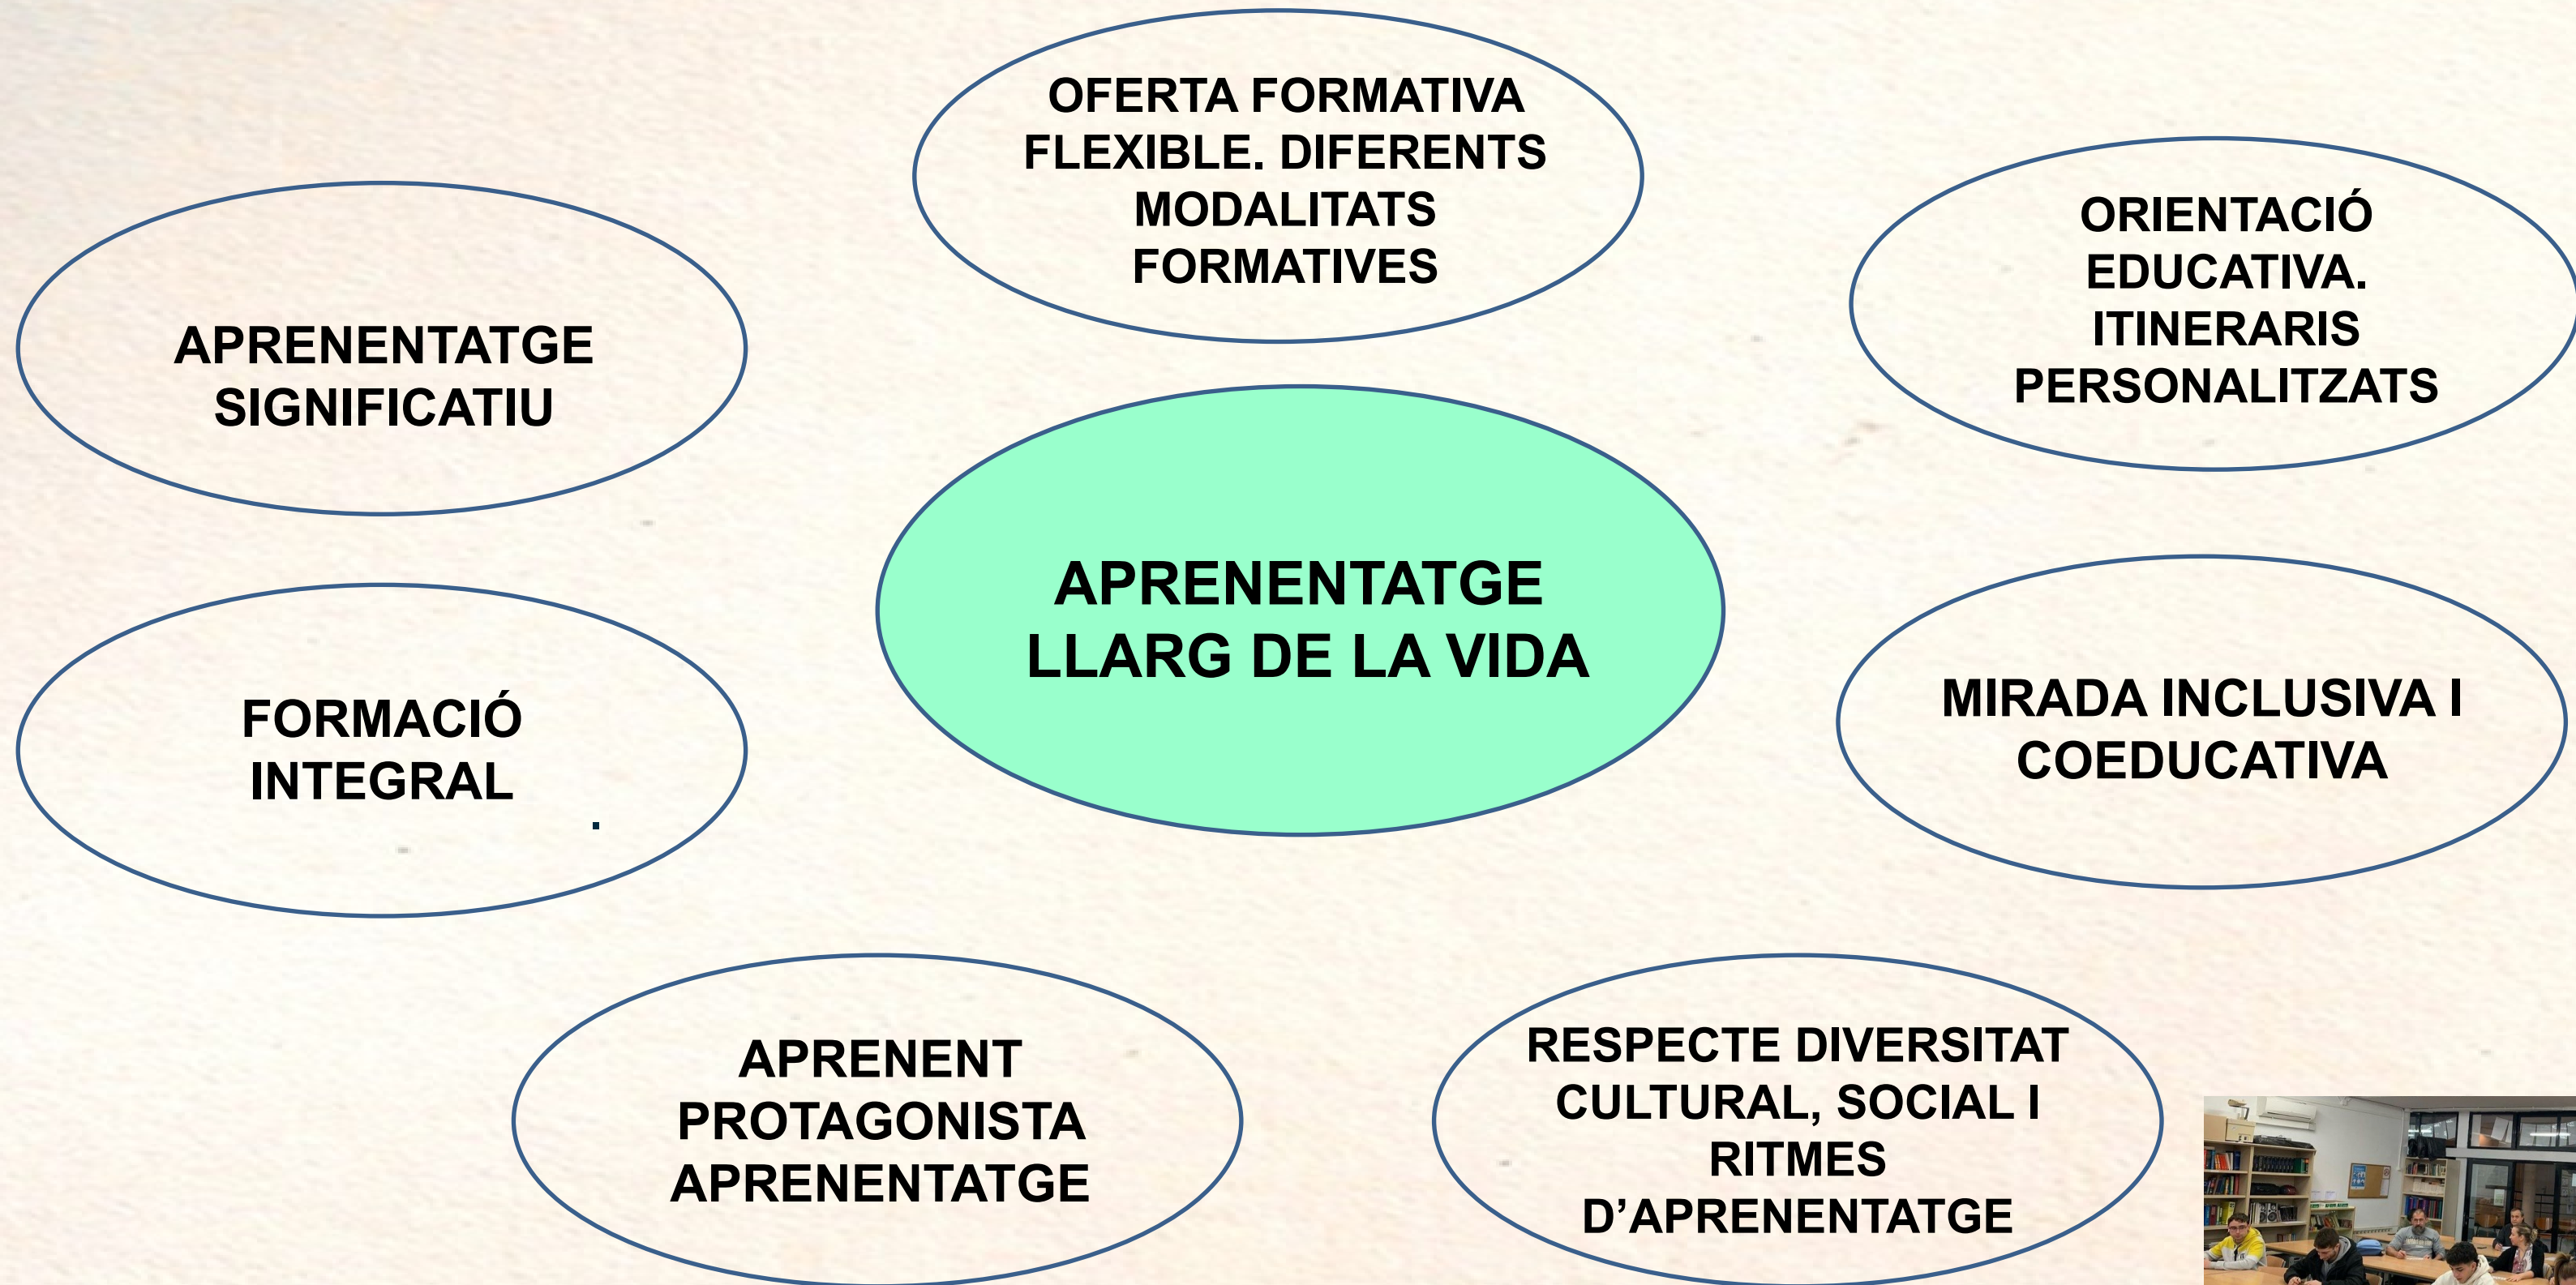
OFERTA FORMATIVA FLEXIBLE. DIFERENTS MODALITATS FORMATIVES

APRENENTATGE SIGNIFICATIU

ORIENTACIÓ EDUCATIVA. ITINERARIS PERSONALITZATS

APRENENTATGE LLARG DE LA VIDA

FORMACIÓ INTEGRAL

MIRADA INCLUSIVA I COEDUCATIVA

APRENENT PROTAGONISTA APRENENTATGE

RESPECTE DIVERSITAT CULTURAL, SOCIAL I RITMES D'APRENENTATGE